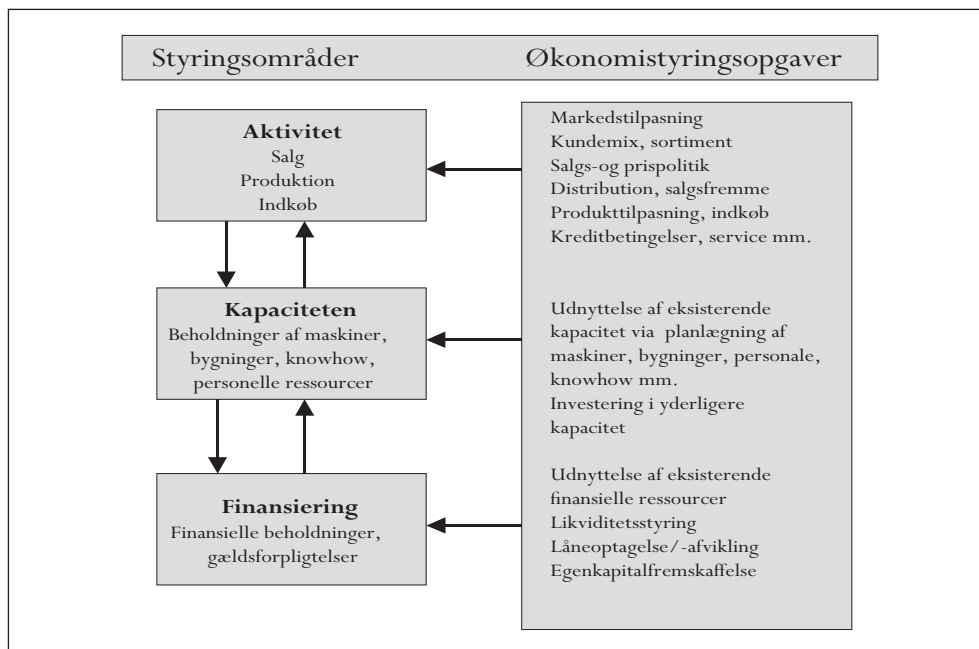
Styringsområder Økonomistyringsopgaver

Aktivitet
Salg
Produktion
Indkøb

Kapaciteten
Beholdninger af maskiner, bygninger, knowhow, personelle ressourcer

Finansiering
Finansielle beholdninger, gældsforpligtelser

Markedstilpasning
Kundemix, sortiment
Salgs-og prispolitik
Distribution, salgsfremme
Produkttilpasning, indkøb
Kreditbetingelser, service mm.

Udnyttelse af eksisterende kapacitet via planlægning af maskiner, bygninger, personale, knowhow mm.
Investering i yderligere kapacitet

Udnyttelse af eksisterende finansielle ressourcer
Likviditetsstyring
Låneoptagelse/-afvikling
Egenkapitalfremskaffelse